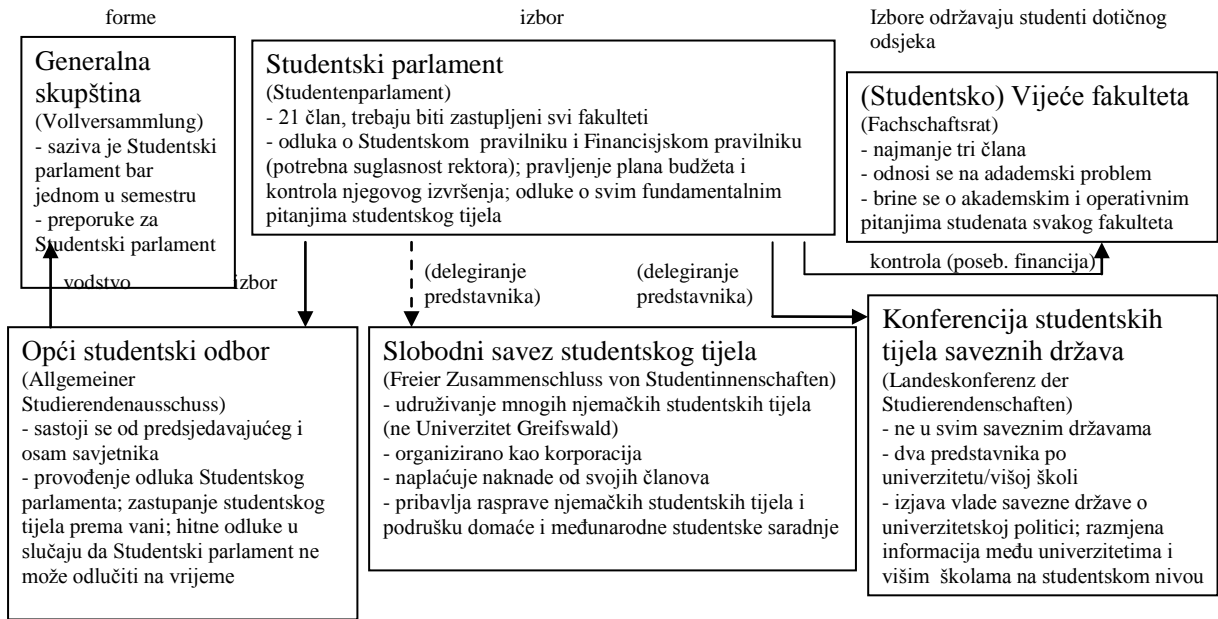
forme

izbor

Izbore održavaju studenti dotičnog odsjeka

Generalna skupština
(Vollversammlung)
- saziva je Studentski parlament bar jednom u semestru
- preporuke za Studentski parlament

Studentski parlament
(Studentenparlament)
- 21 član, trebaju biti zastupljeni svi fakulteti
- odluka o Studentskom pravilniku i Financisjskom pravilniku (potrebna suglasnost rektora); pravljenje plana budžeta i kontrola njegovog izvršenja; odluke o svim fundamentalnim pitanjima studentskog tijela

(Studentsko) Vijeće fakulteta
(Fachschaftsrat)
- najmanje tri člana
- odnosi se na adademski problem
- brine se o akademskim i operativnim pitanjima studenata svakog fakulteta

vodstvo

izbor

(delegiranje predstavnika)

(delegiranje predstavnika)

kontrola (poseb. financija)

Opći studentski odbor
(Allgemeiner Studierendenausschuss)
- sastoji se od predsjedavajućeg i osam savjetnika
- provođenje odluka Studentskog parlamenta; zastupanje studentskog tijela prema vani; hitne odluke u slučaju da Studentski parlament ne može odlučiti na vrijeme

Slobodni savez studentskog tijela
(Freier Zusammenschluss von Studentinnenschaften)
- udruživanje mnogih njemačkih studentskih tijela (ne Univerzitet Greifswald)
- organizirano kao korporacija
- naplaćuje naknade od svojih članova
- pribavlja rasprave njemačkih studentskih tijela i podrušku domaće i međunarodne studentske saradnje

Konferencija studentskih tijela saveznih država
(Landeskonferenz der Studierendenschaften)
- ne u svim saveznim državama
- dva predstavnika po univerzitetu/višoj školi
- izjava vlade savezne države o univerzitetskoj politici; razmjena informacija među univerzitetima i višim školama na studentskom nivou